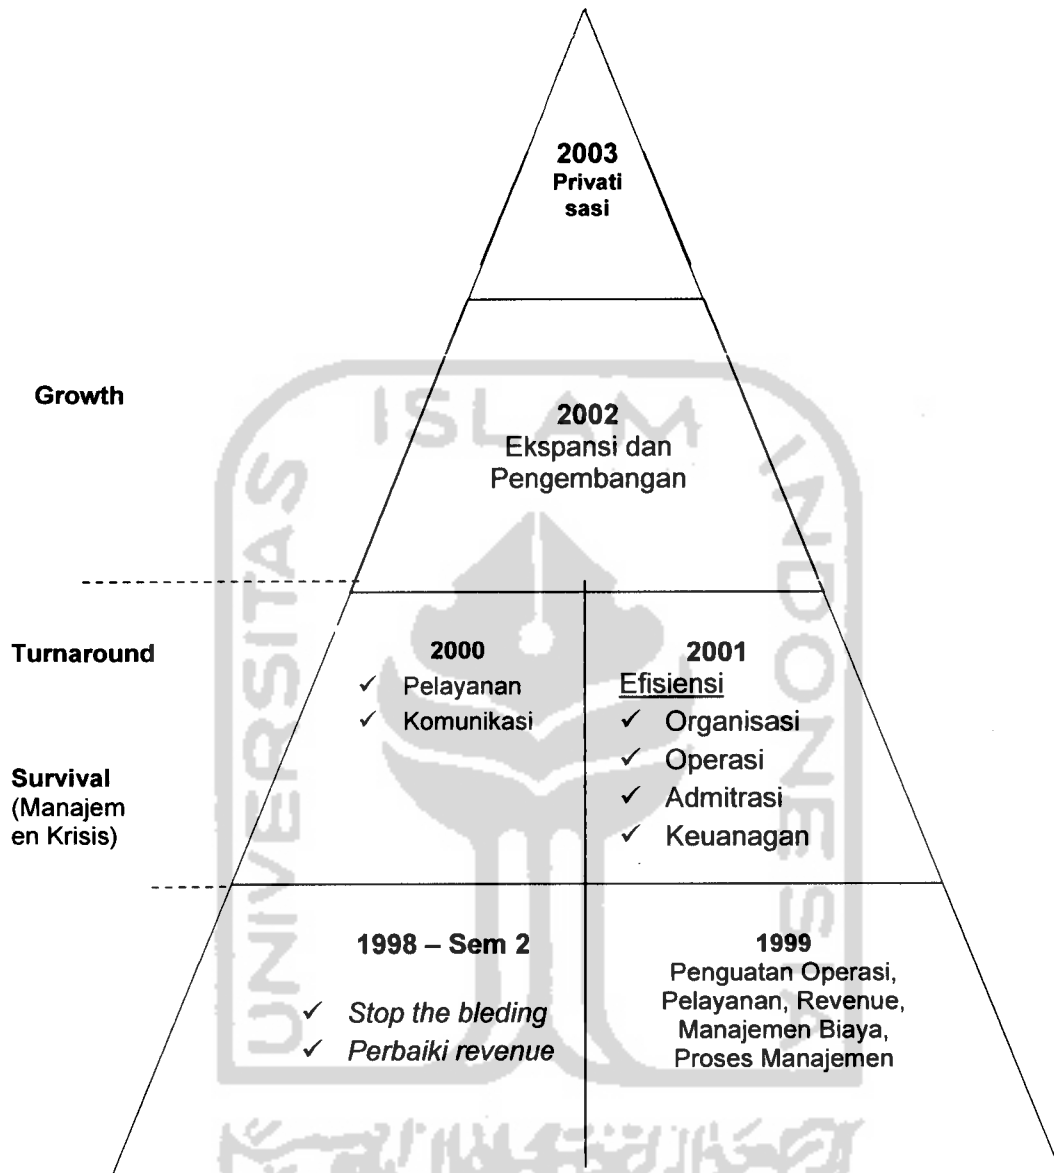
2003
Privati sasi

Growth

2002
Ekspansi dan Pengembangan

Turnaround

2000
✓ Pelayanan
✓ Komunikasi

2001
Efisiensi
✓ Organisasi
✓ Operasi
✓ Admitrasi
✓ Keuanagan

Survival (Manajem en Krisis)

1998 – Sem 2
✓ *Stop the bleding*
✓ *Perbaiki revenue*

1999
Penguatan Operasi, Pelayanan, Revenue, Manajemen Biaya, Proses Manajemen

ISLAM INDONESIA UNIVERSITAS